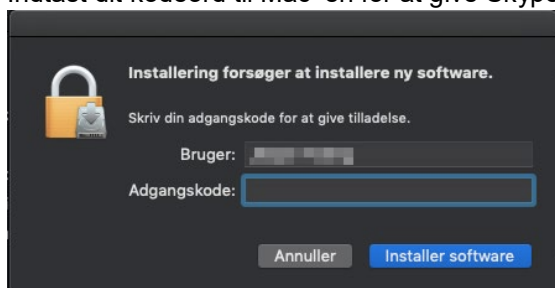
Indtast dit kodeord til Mac' en for at give Skype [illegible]

Installering forsøger at installere ny software.

Skriv din adgangskode for at give tilladelse.

Bruger: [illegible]

Adgangskode:

Annuller

Installer software